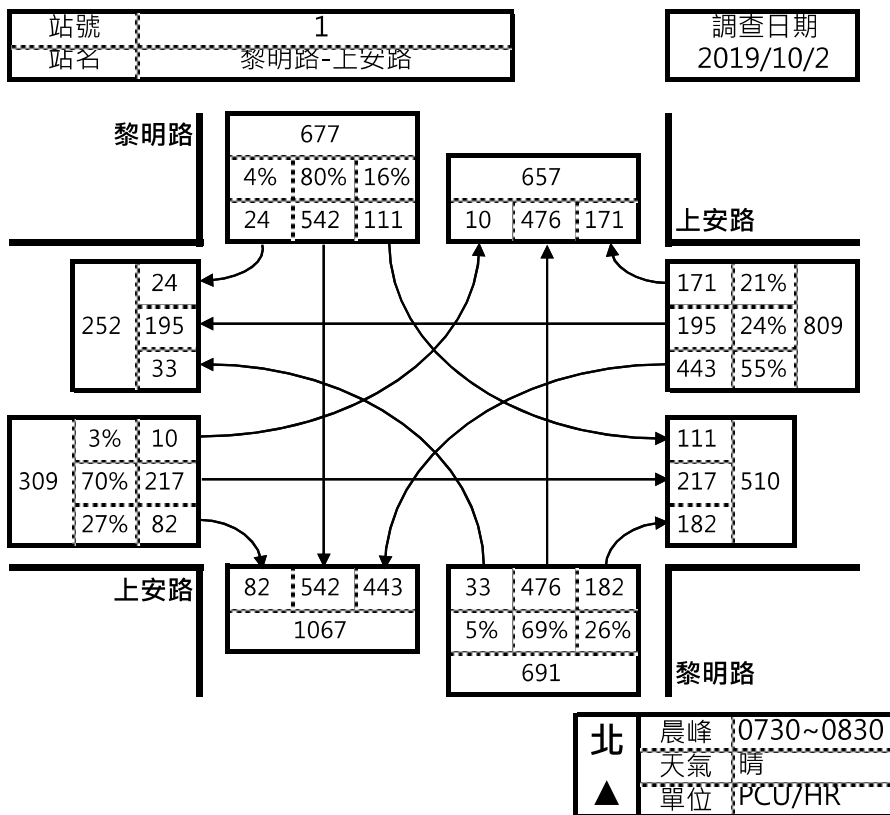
| 站號 | 1 |
|---|---|
| 站名 | 黎明路-上安路 |

| 調查日期 |
|---|
| 2019/10/2 |

黎明路

| 677 | | |
|---|---|---|
| 4% | 80% | 16% |
| 24 | 542 | 111 |

| 657 | | |
|---|---|---|
| 10 | 476 | 171 |

上安路

| 252 | 24 |
|---|---|
| | 195 |
| | 33 |

| 171 | 21% | 809 |
|---|---|---|
| 195 | 24% | |
| 443 | 55% | |

| 309 | 3% | 10 |
|---|---|---|
| | 70% | 217 |
| | 27% | 82 |

| 111 | 510 |
|---|---|
| 217 | |
| 182 | |

上安路

| 82 | 542 | 443 |
|---|---|---|
| 1067 | | |

| 33 | 476 | 182 |
|---|---|---|
| 5% | 69% | 26% |
| 691 | | |

黎明路

| 北 | 晨峰 | 0730~0830 |
|---|---|---|
| ▲ | 天氣 | 晴 |
| | 單位 | PCU/HR |